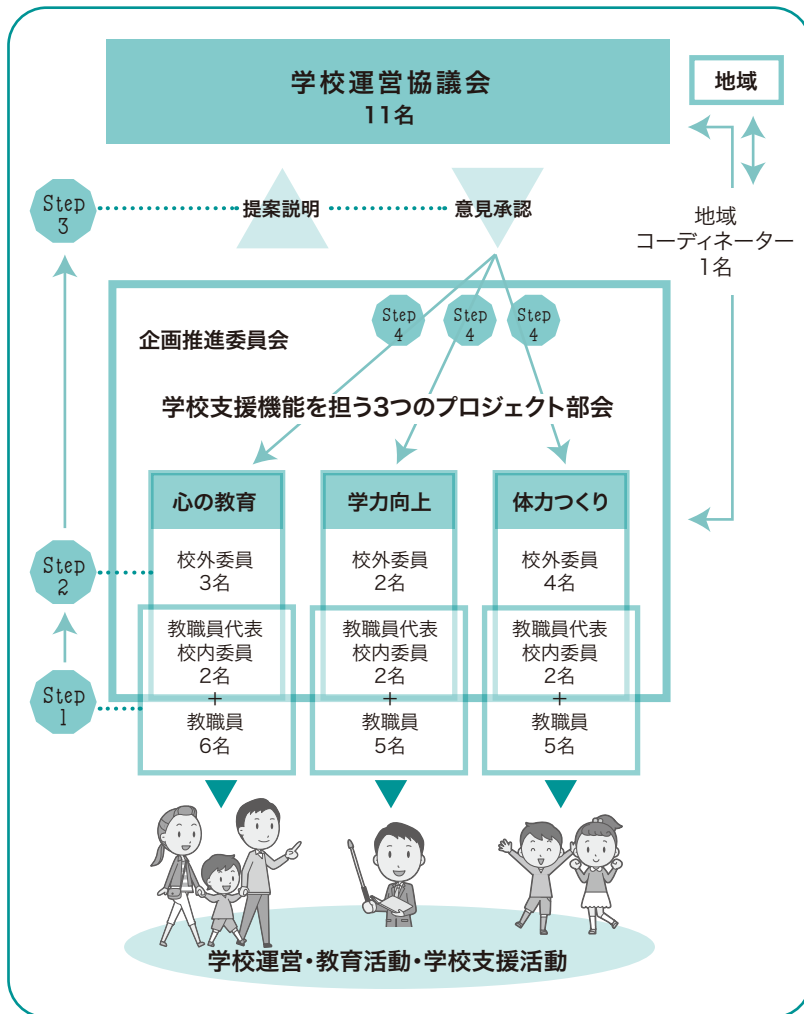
学校運営協議会
11名

地域

Step 3

提案説明

意見承認

地域
コーディネーター
1名

企画推進委員会

Step 4

Step 4

Step 4

学校支援機能を担う3つのプロジェクト部会

心の教育

学力向上

体力つくり

Step 2

校外委員
3名

校外委員
2名

校外委員
4名

Step 1

教職員代表
校内委員
2名
+
教職員
6名

教職員代表
校内委員
2名
+
教職員
5名

教職員代表
校内委員
2名
+
教職員
5名

学校運営・教育活動・学校支援活動